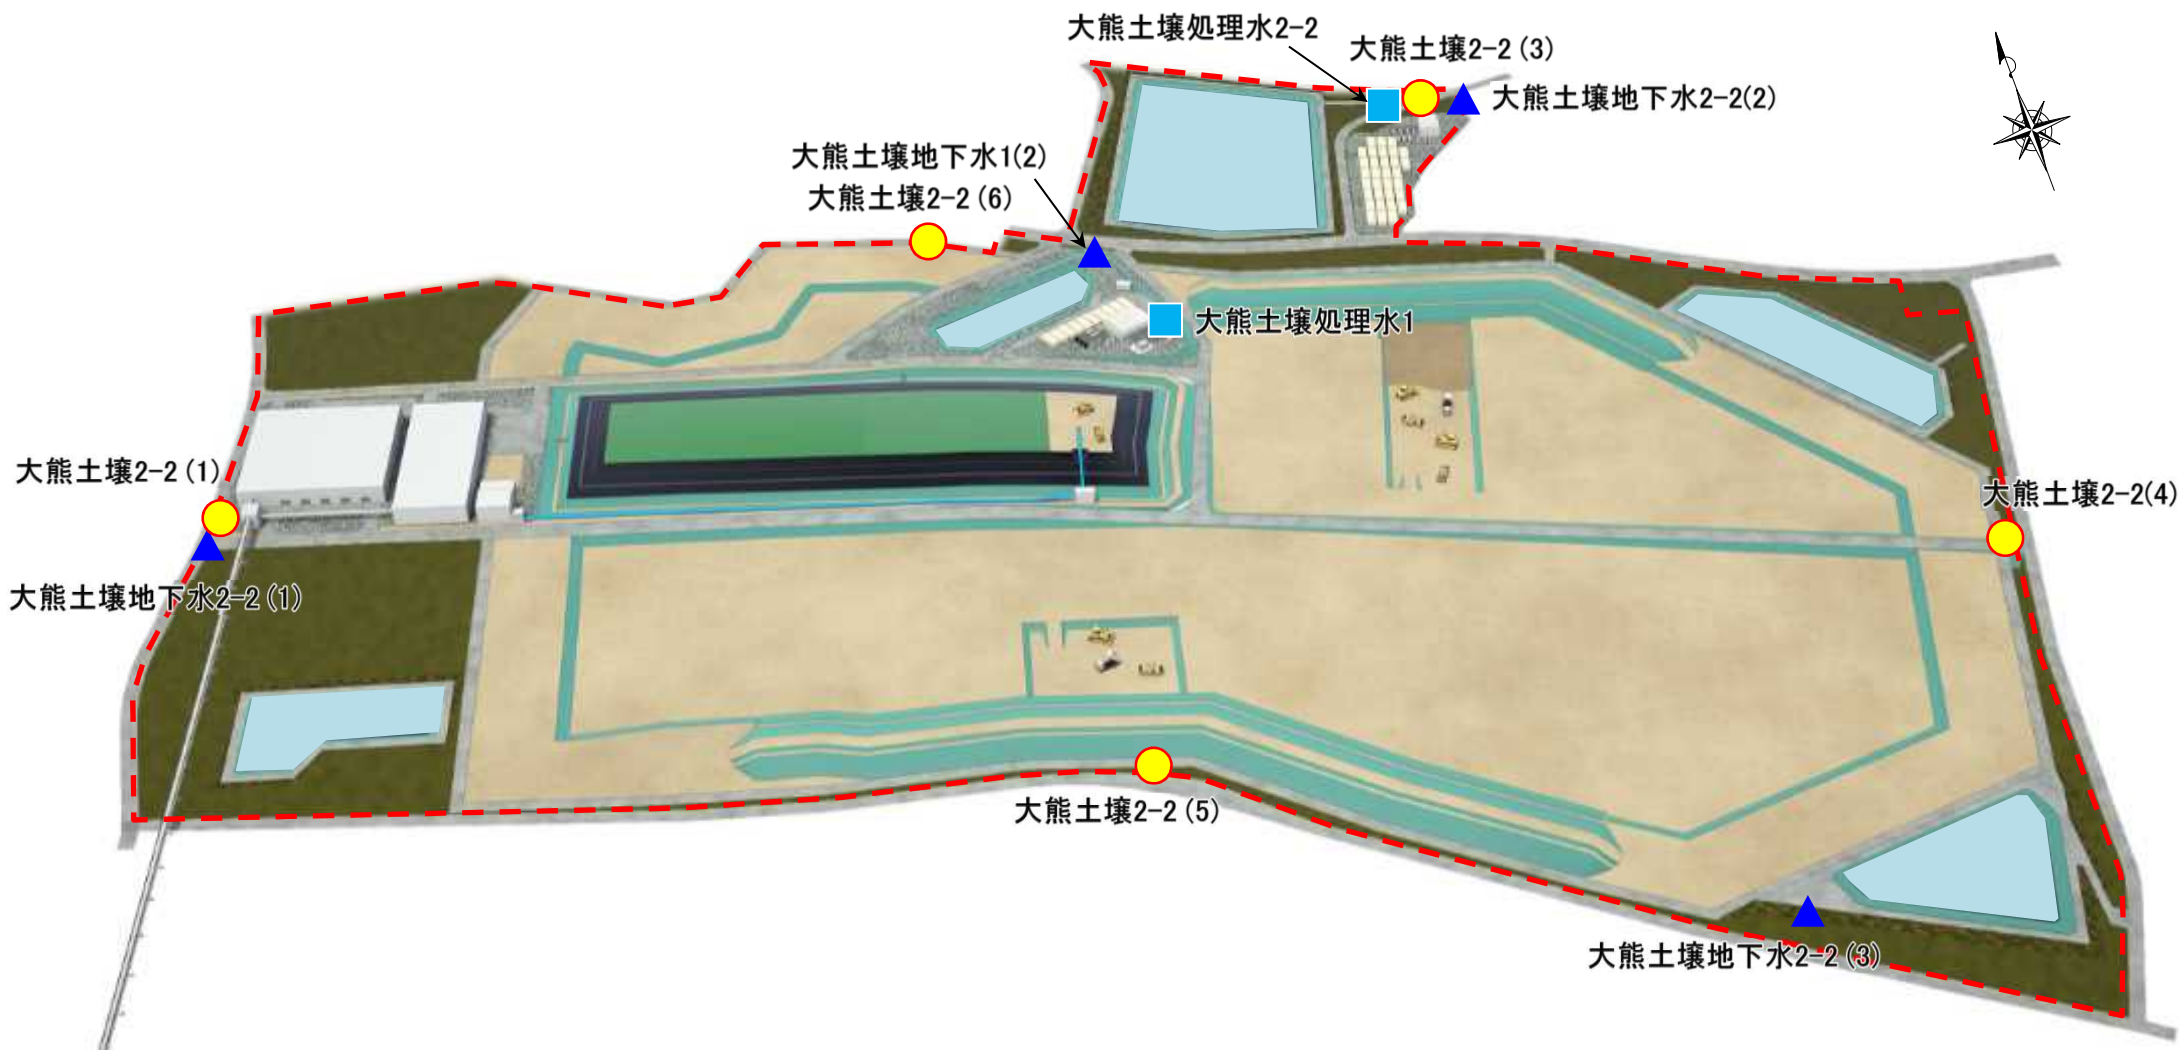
大熊土壌処理水2-2

大熊土壌2-2 (3)

大熊土壌地下水2-2(2)

大熊土壌地下水1(2)

大熊土壌2-2 (6)

大熊土壌処理水1

大熊土壌2-2 (1)

大熊土壌2-2(4)

大熊土壌地下水2-2 (1)

大熊土壌2-2 (5)

大熊土壌地下水2-2 (3)